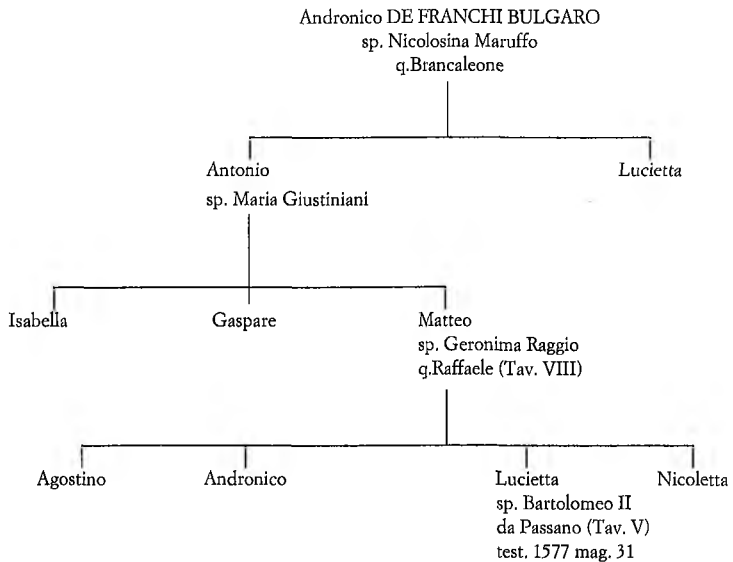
Andronico DE FRANCHI BULGARO
sp. Nicolosina Maruffo
q.Brancaleone

Antonio
sp. Maria Giustiniani

Lucietta

Isabella

Gaspare

Matteo
sp. Geronima Raggio
q.Raffaele (Tav. VIII)

Agostino

Andronico

Lucietta
sp. Bartolomeo II
da Passano (Tav. V)
test. 1577 mag. 31

Nicoletta